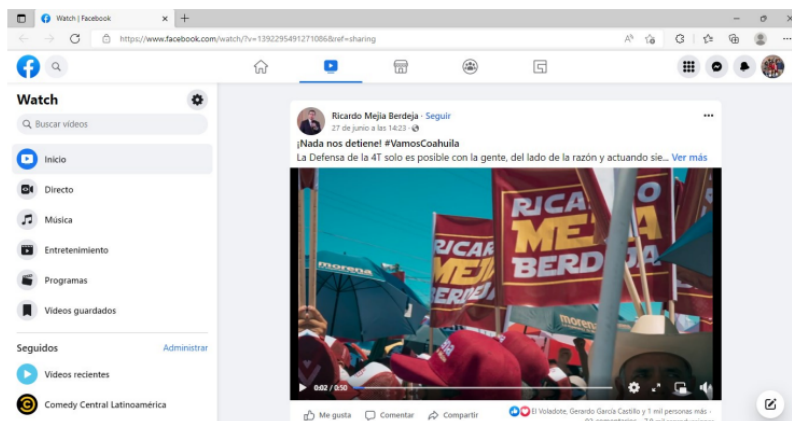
Watch | Facebook
https://www.facebook.com/watch/?v=1392295491271086&ref=sharing

Watch
Buscar videos
Inicio
Directo
Música
Entretenimiento
Programas
Videos guardados
Seguidos
Administrar
Videos recientes
Comedy Central Latinoamérica

Ricardo Mejía Berdeja · Seguir
27 de junio a las 14:23 ·
¡Nada nos detiene! #VamosCoahuila
La Defensa de la 4T solo es posible con la gente, del lado de la razón y actuando sie... Ver más

RICARDO MEJIA BERDEJA
RICAR MEJÍA BERDEJ
morena
morena

0:02 / 0:50

Me gusta
Comentar
Compartir
El Voladote, Gerardo García Castillo y 1 mil personas más
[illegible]